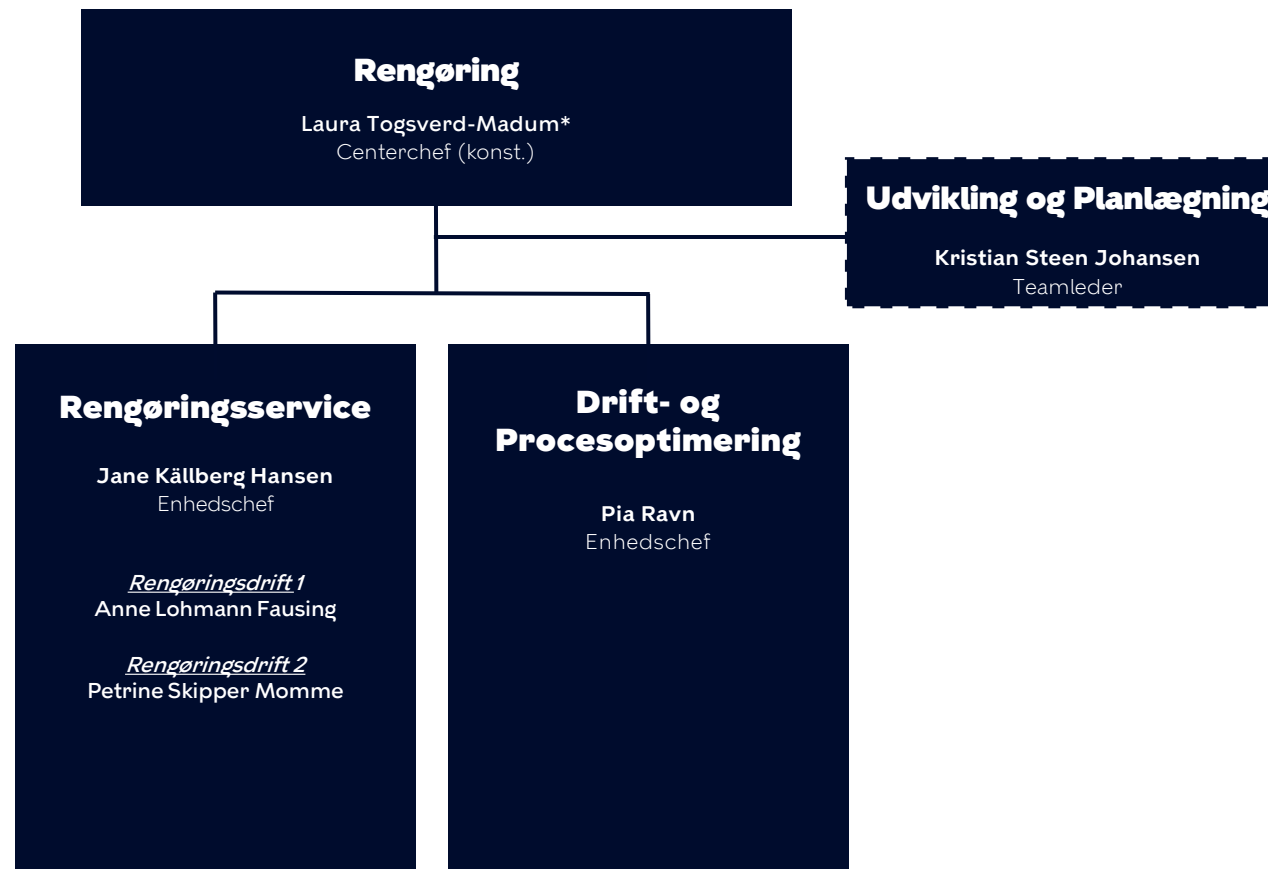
Rengøring

Laura Togsverd-Madum*
Centerchef (konst.)

Udvikling og Planlægning

Kristian Steen Johansen
Teamleder

Rengøringsservice

Jane Källberg Hansen
Enhedschef

Rengøringsdrift 1
Anne Lohmann Fausing

Rengøringsdrift 2
Petrine Skipper Momme

Drift- og Procesoptimering

Pia Ravn
Enhedschef